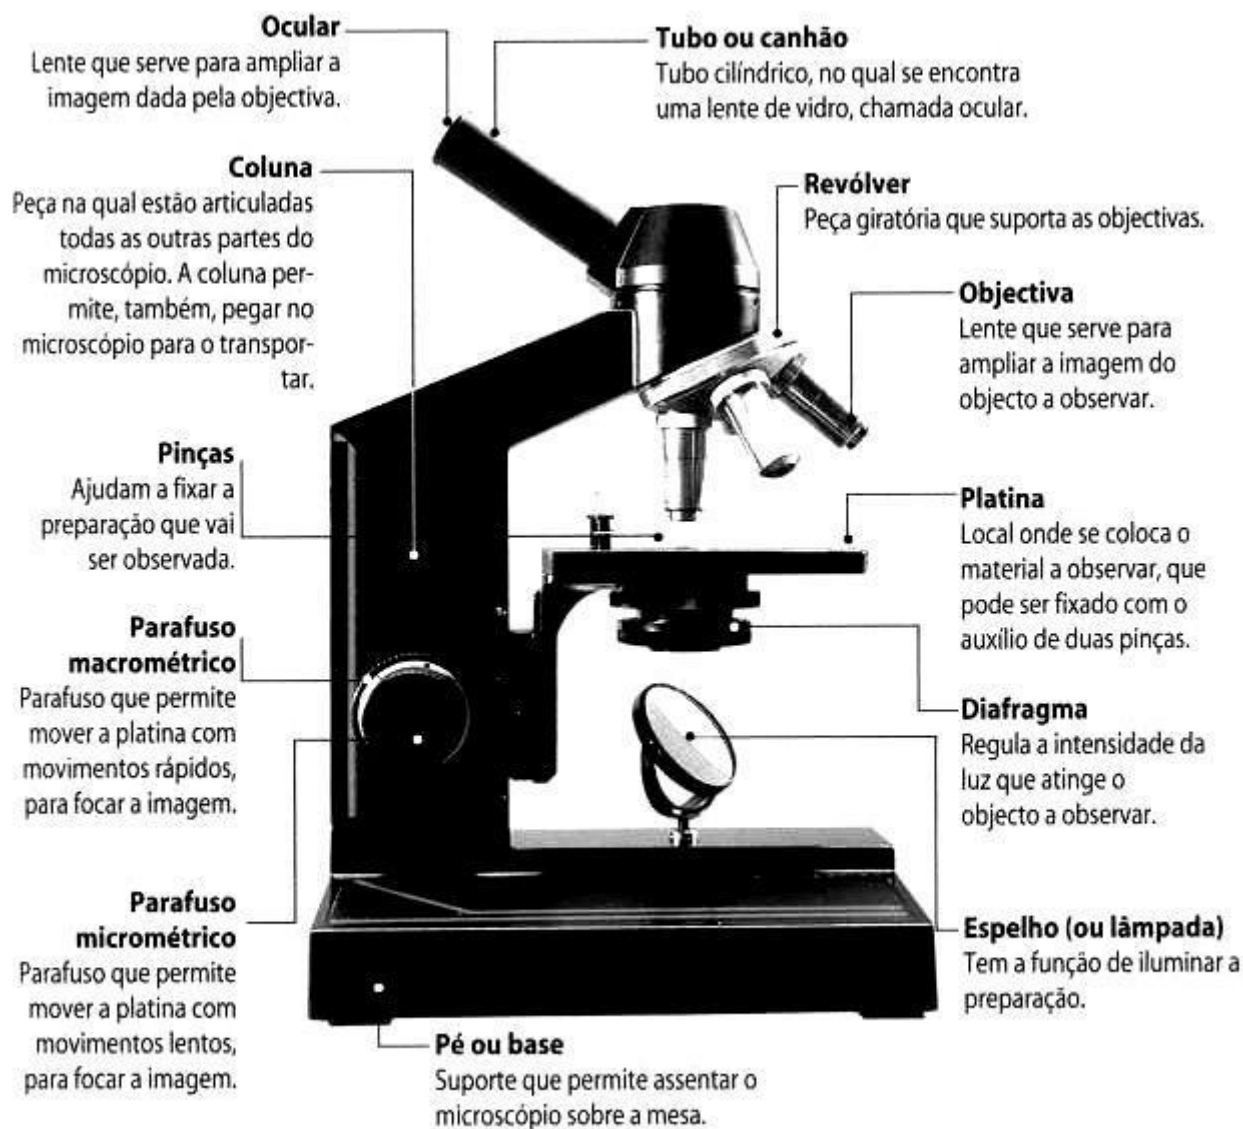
Ocular
Lente que serve para ampliar a imagem dada pela objectiva.

Tubo ou canhão
Tubo cilíndrico, no qual se encontra uma lente de vidro, chamada ocular.

Coluna
Peça na qual estão articuladas todas as outras partes do microscópio. A coluna permite, também, pegar no microscópio para o transportar.

Revólver
Peça giratória que suporta as objectivas.

Objectiva
Lente que serve para ampliar a imagem do objecto a observar.

Pinças
Ajudam a fixar a preparação que vai ser observada.

Platina
Local onde se coloca o material a observar, que pode ser fixado com o auxílio de duas pinças.

Parafuso macrométrico
Parafuso que permite mover a platina com movimentos rápidos, para focar a imagem.

Diafragma
Regula a intensidade da luz que atinge o objecto a observar.

Parafuso micrométrico
Parafuso que permite mover a platina com movimentos lentos, para focar a imagem.

Espelho (ou lâmpada)
Tem a função de iluminar a preparação.

Pé ou base
Suporte que permite assentar o microscópio sobre a mesa.